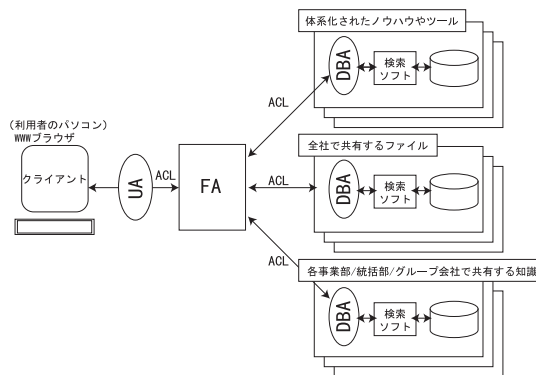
体系化されたノウハウやツール

DBA

検索ソフト

ACL

（利用者のパソコン）
WWWブラウザ

クライアント

UA

ACL

FA

ACL

全社で共有するファイル

DBA

検索ソフト

ACL

各事業部/統括部/グループ会社で共有する知識

DBA

検索ソフト